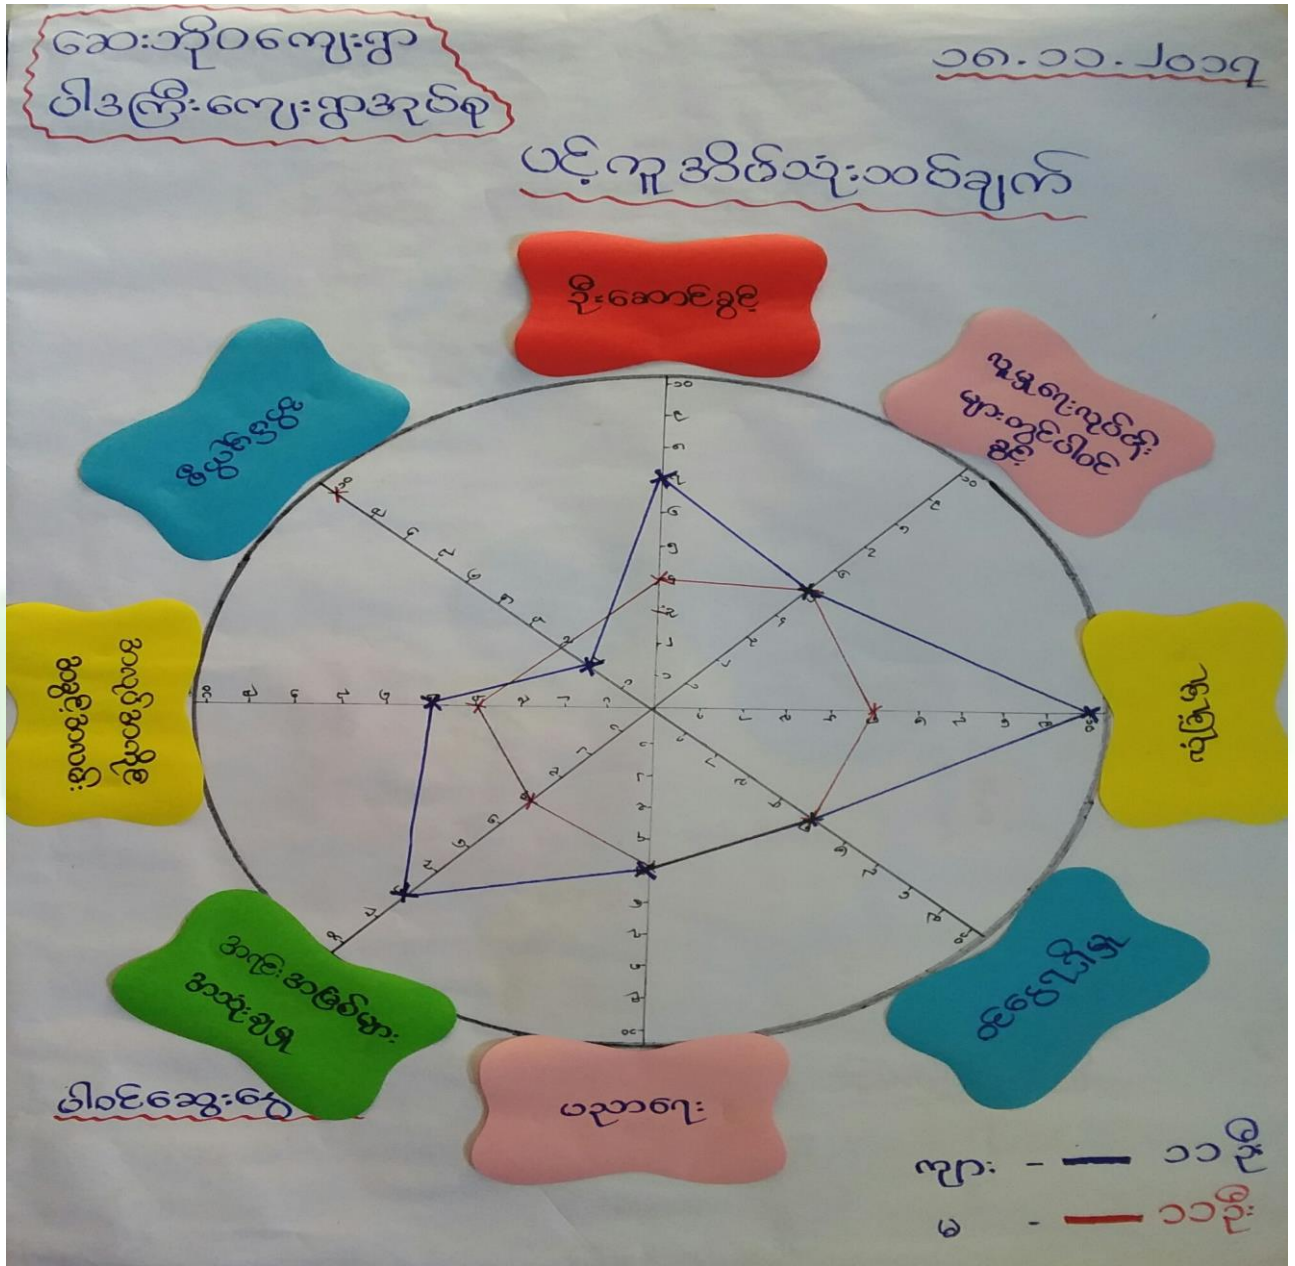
ဆေးဘိုဝကျေးရွာ
ပါဒကြီးကျေးရွာအုပ်စု

၁၈.၁၁.၂၀၁၇

ပင့်ကူအိမ်သုံးသပ်ချက်

ဦးဆောင်မှု

လူမှုရေးလုပ်ငန်းများတွင်ပါဝင်မှု

ယုံကြည်မှု

ဆုံးဖြတ်ချက်

ပညာရေး

အကျိုးအမြတ်များအသုံးချမှု

အခွင့်အလမ်းရရှိမှုနှင့်ထိန်းချုပ်နိုင်မှု

စွမ်းရည်

ပါဝင်ဆွေးနွေး

ကျား - ၁၁ ဦး
မ - ၁၁ ဦး